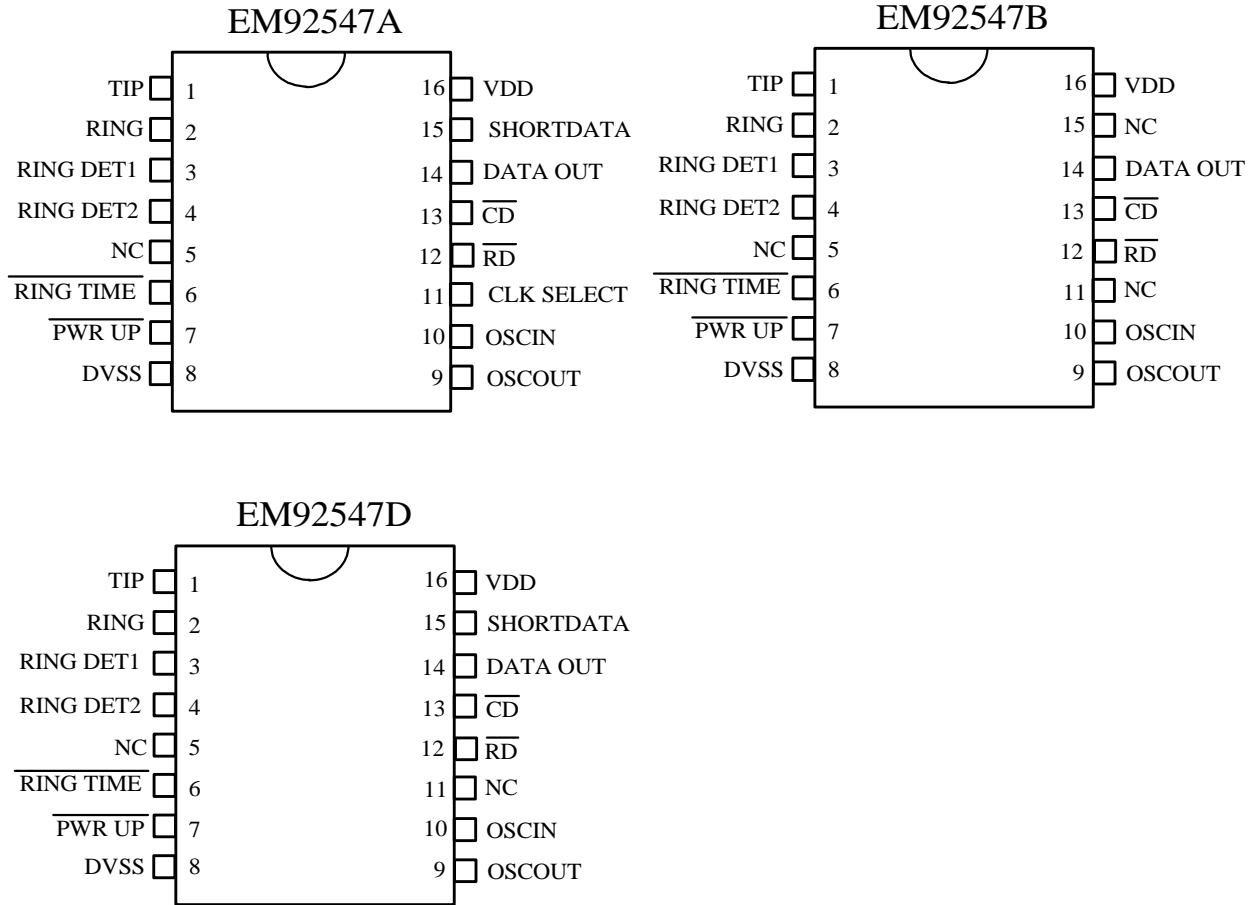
EM92547A

TIP 1
RING 2
RING DET1 3
RING DET2 4
NC 5
$\overline{\text{RING TIME}}$ 6
$\overline{\text{PWR UP}}$ 7
DVSS 8

16 VDD
15 SHORTDATA
14 DATA OUT
13 $\overline{\text{CD}}$
12 $\overline{\text{RD}}$
11 CLK SELECT
10 OSCIN
9 OSCOUT

EM92547B

TIP 1
RING 2
RING DET1 3
RING DET2 4
NC 5
$\overline{\text{RING TIME}}$ 6
$\overline{\text{PWR UP}}$ 7
DVSS 8

16 VDD
15 NC
14 DATA OUT
13 $\overline{\text{CD}}$
12 $\overline{\text{RD}}$
11 NC
10 OSCIN
9 OSCOUT

EM92547D

TIP 1
RING 2
RING DET1 3
RING DET2 4
NC 5
$\overline{\text{RING TIME}}$ 6
$\overline{\text{PWR UP}}$ 7
DVSS 8

16 VDD
15 SHORTDATA
14 DATA OUT
13 $\overline{\text{CD}}$
12 $\overline{\text{RD}}$
11 NC
10 OSCIN
9 OSCOUT